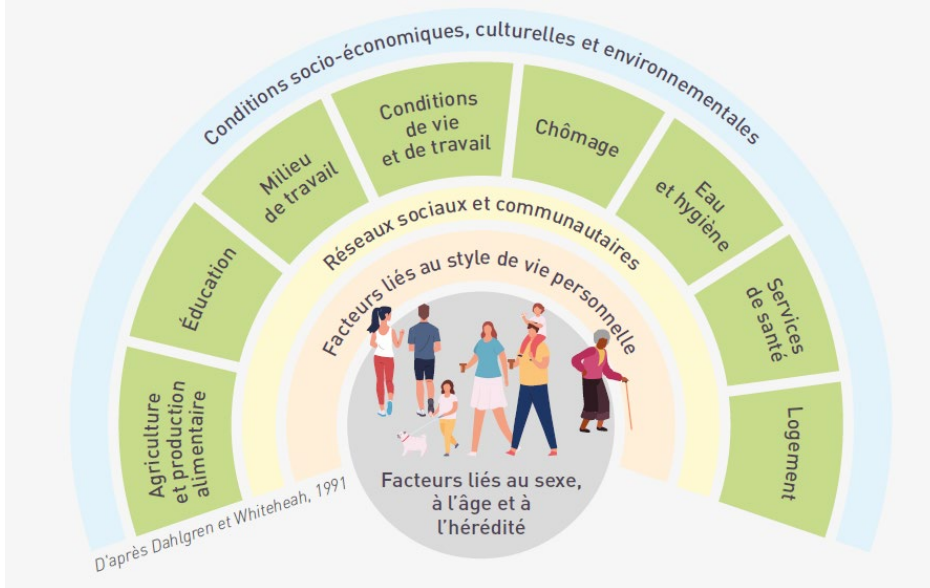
Conditions socio-économiques, culturelles et environnementales

Agriculture et production alimentaire

Éducation

Milieu de travail

Conditions de vie et de travail

Chômage

Eau et hygiène

Services de santé

Logement

Réseaux sociaux et communautaires

Facteurs liés au style de vie personnelle

Facteurs liés au sexe, à l'âge et à l'hérédité

D'après Dahlgren et Whiteheah, 1991